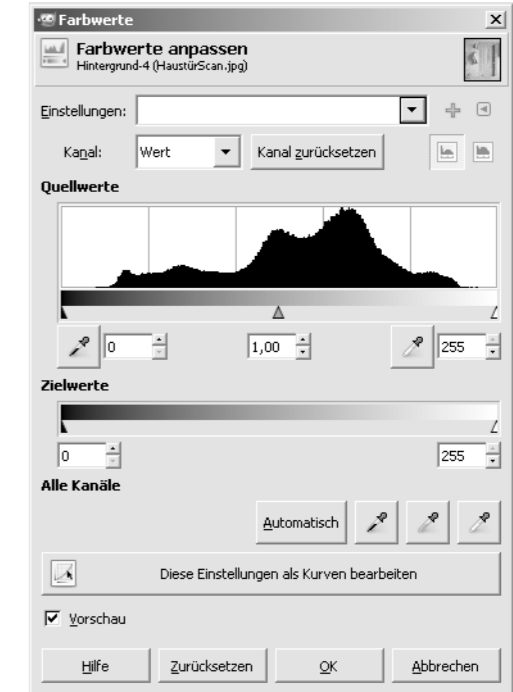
Farbwerte

Farbwerte anpassen
Hintergrund-4 (HaustürScan.jpg)

Einstellungen:

Kanal: Wert Kanal zurücksetzen

Quellwerte

0 1,00 255

Zielwerte

0 255

Alle Kanäle

Automatisch

Diese Einstellungen als Kurven bearbeiten

Vorschau

Hilfe Zurücksetzen OK Abbrechen